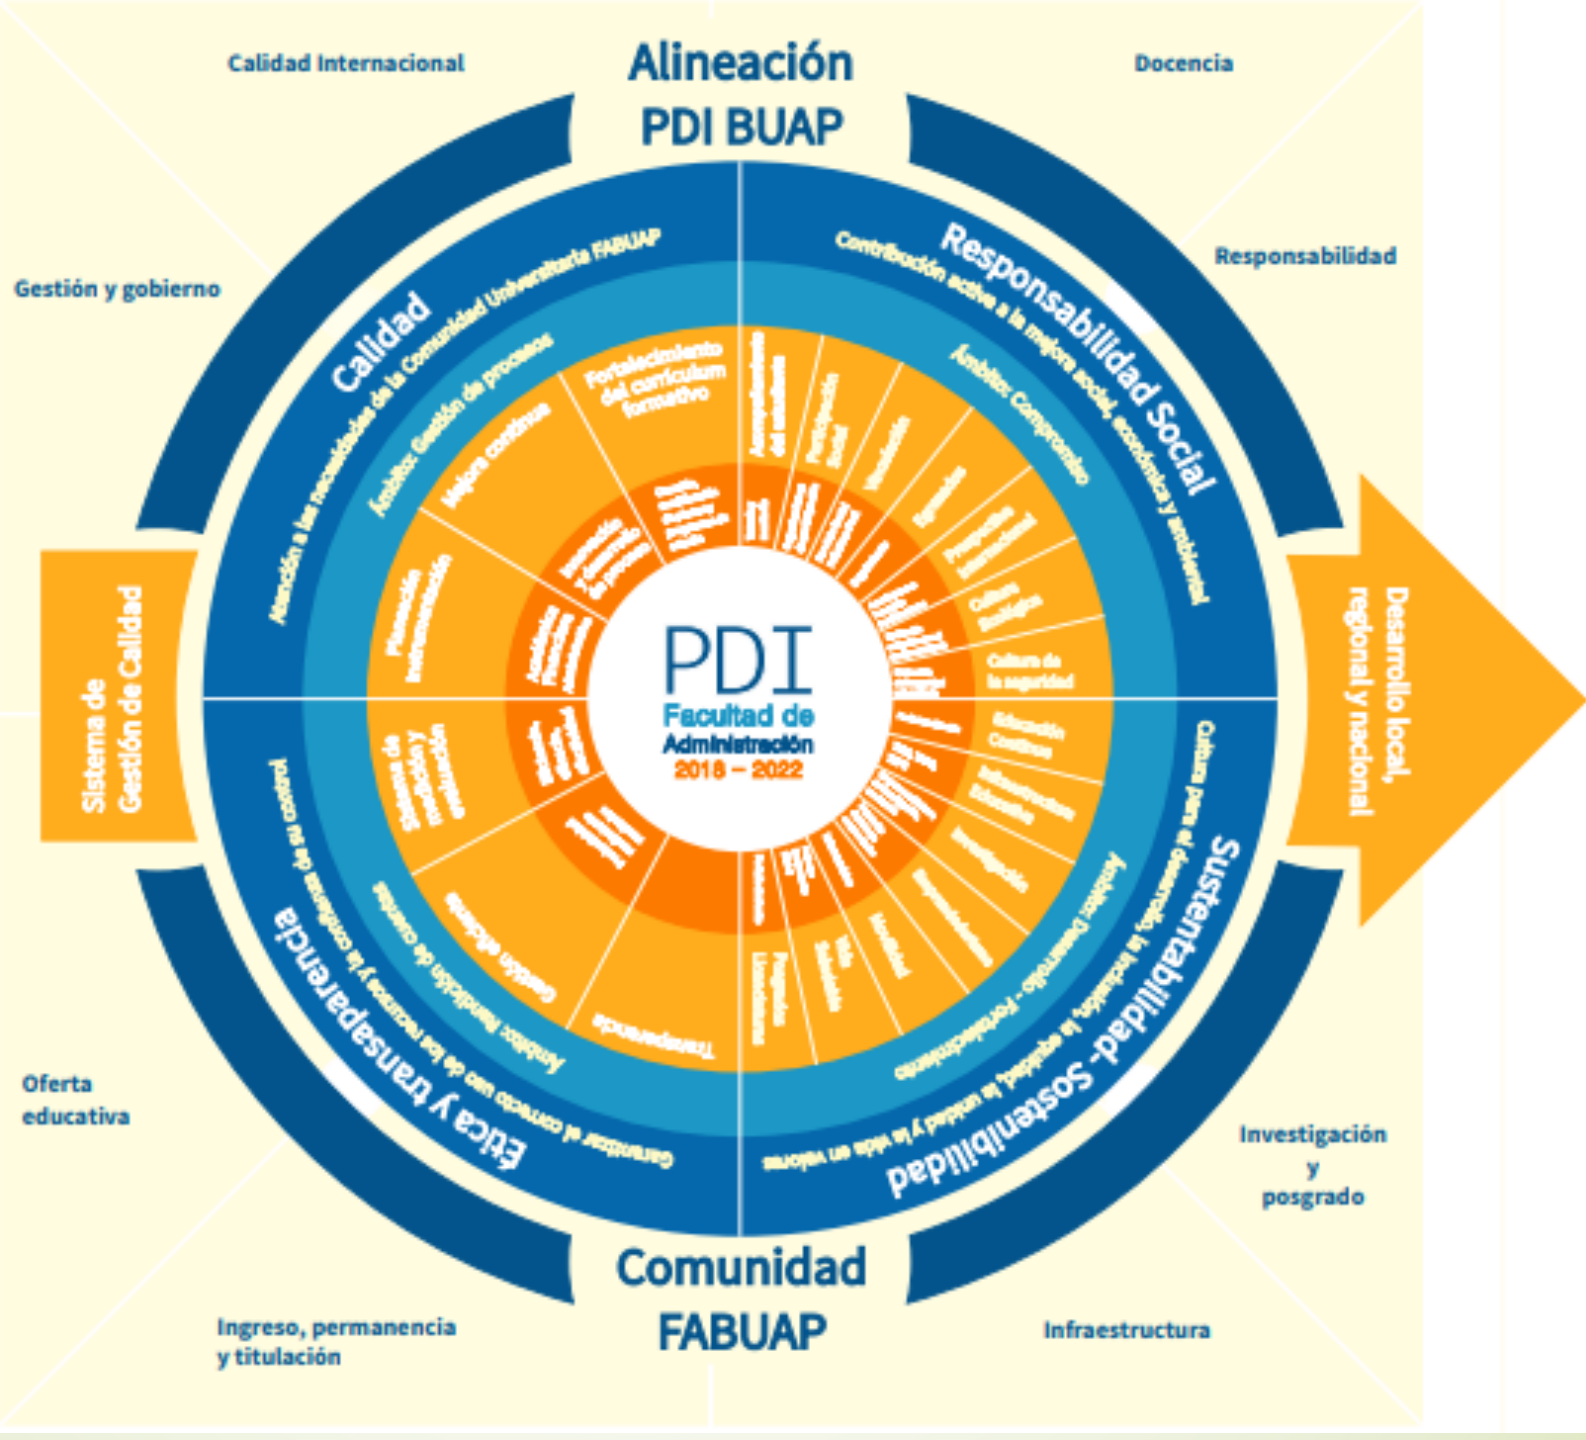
Alineación
PDI BUAP

Calidad Internacional

Docencia

Gestión y gobierno

Responsabilidad

Calidad
Atención a las necesidades de la Comunidad Universitaria FABUAP
Ámbito: Gestión de procesos
Mejora continua
Fortalecimiento del currículum formativo
Planeación institucional

Responsabilidad Social
Contribución activa a la mejora social, económica y ambiental
Ámbito: Compromiso
Cultura ecológica
Cultura de la seguridad
Educación Continua

Sistema de Gestión de Calidad

Desarrollo local, regional y nacional

PDI
Facultad de Administración
2018 – 2022

Sistema de medición y evaluación

Ética y transparencia
Garantizar el correcto uso de los recursos y la confiabilidad de su control
Ámbito: Rendición de cuentas
Gestión eficiente
Transparencia

Sustentabilidad-Sostenibilidad
Cultura para el desarrollo, la inclusión, la equidad, la unidad y la vida en valores
Ámbito: Desarrollo - Fortalecimiento
Movilidad
Investigación

Oferta educativa

Investigación y posgrado

Ingreso, permanencia y titulación

Comunidad
FABUAP

Infraestructura